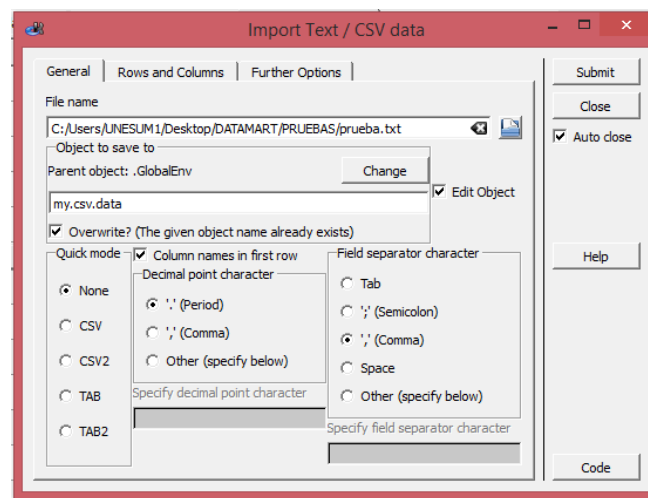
Import Text / CSV data

General | Rows and Columns | Further Options

File name

C:/Users/UNESUM1/Desktop/DATAMART/PRUEBAS/prueba.txt

Object to save to

Parent object: .GlobalEnv

Change

Edit Object

my.csv.data

Overwrite? (The given object name already exists)

Quick mode

None

CSV

CSV2

TAB

TAB2

Column names in first row

Decimal point character

'.' (Period)

',' (Comma)

Other (specify below)

Specify decimal point character

Field separator character

Tab

';' (Semicolon)

',' (Comma)

Space

Other (specify below)

Specify field separator character

Submit

Close

Auto close

Help

Code